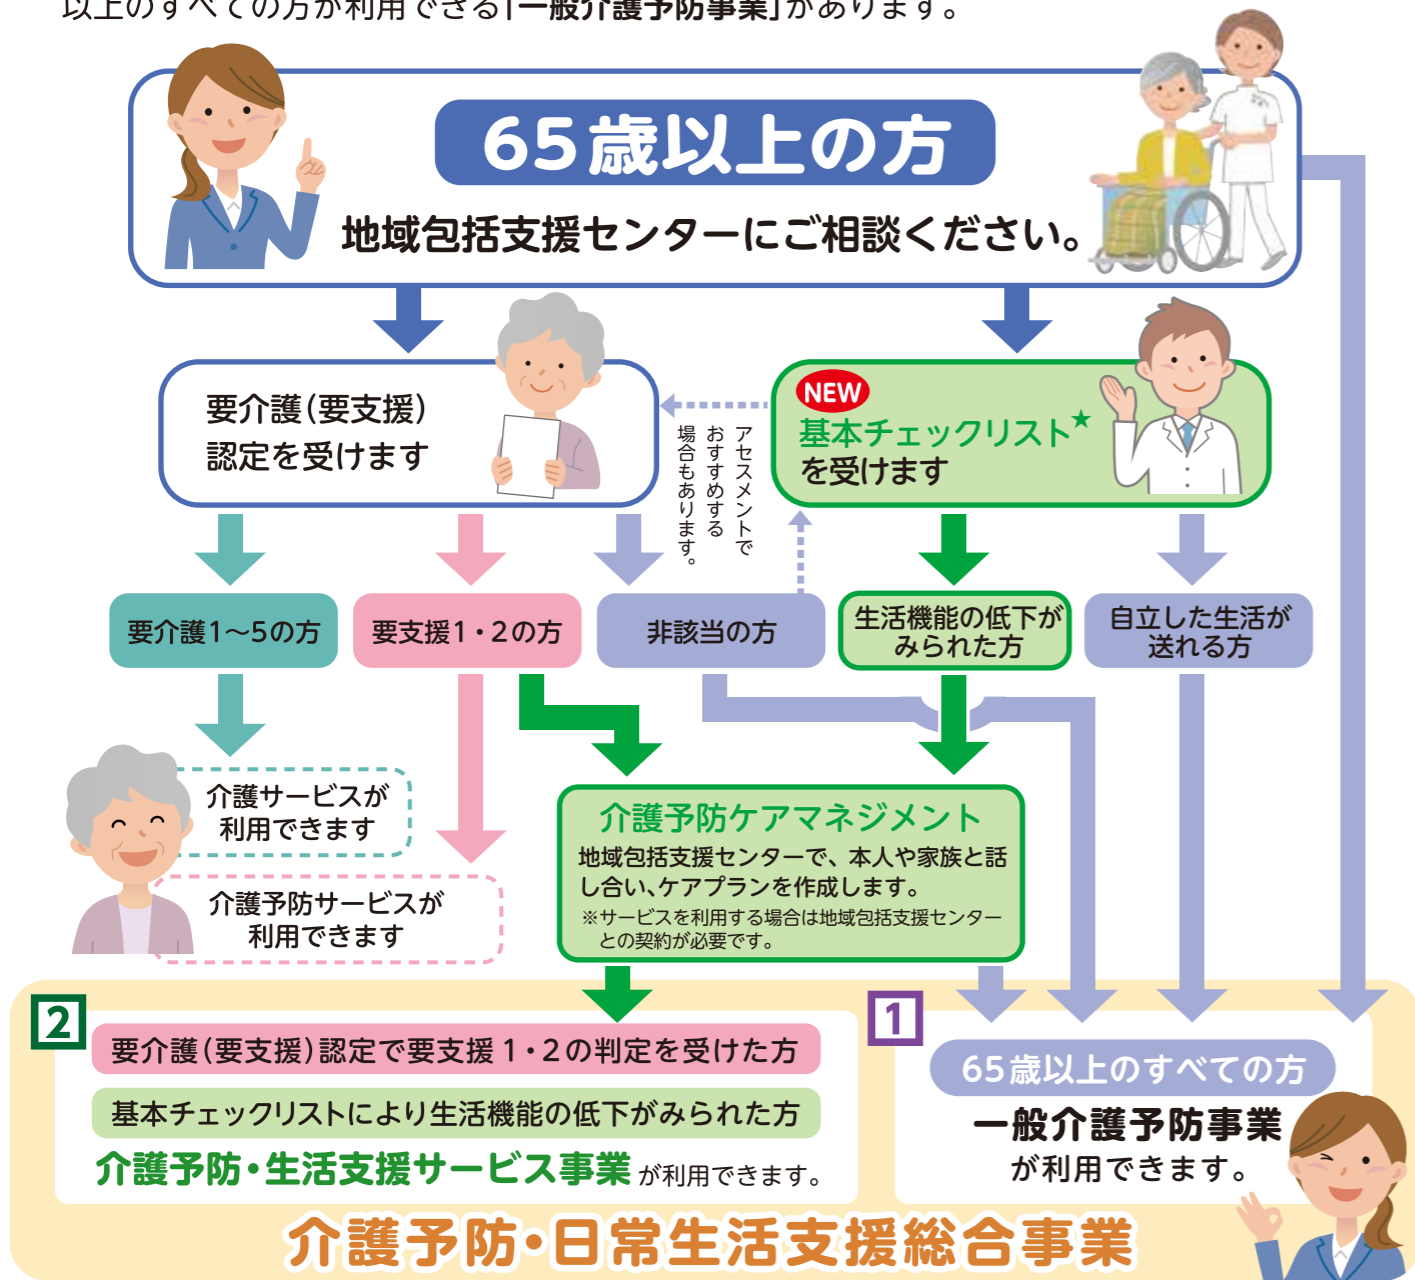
以上のすべての方が利用できる「一般介護予防事業」があります。

65歳以上の方

地域包括支援センターにご相談ください。

要介護(要支援)認定を受けます

NEW
基本チェックリスト★を受けます

アセスメントでおすすめする場合もあります。

要介護1〜5の方

要支援1・2の方

非該当の方

生活機能の低下がみられた方

自立した生活が送れる方

介護サービスが利用できます

介護予防サービスが利用できます

介護予防ケアマネジメント
地域包括支援センターで、本人や家族と話し合い、ケアプランを作成します。
※サービスを利用する場合は地域包括支援センターとの契約が必要です。

2
要介護(要支援)認定で要支援1・2の判定を受けた方
基本チェックリストにより生活機能の低下がみられた方
介護予防・生活支援サービス事業が利用できます。

1
65歳以上のすべての方
一般介護予防事業
が利用できます。

介護予防・日常生活支援総合事業